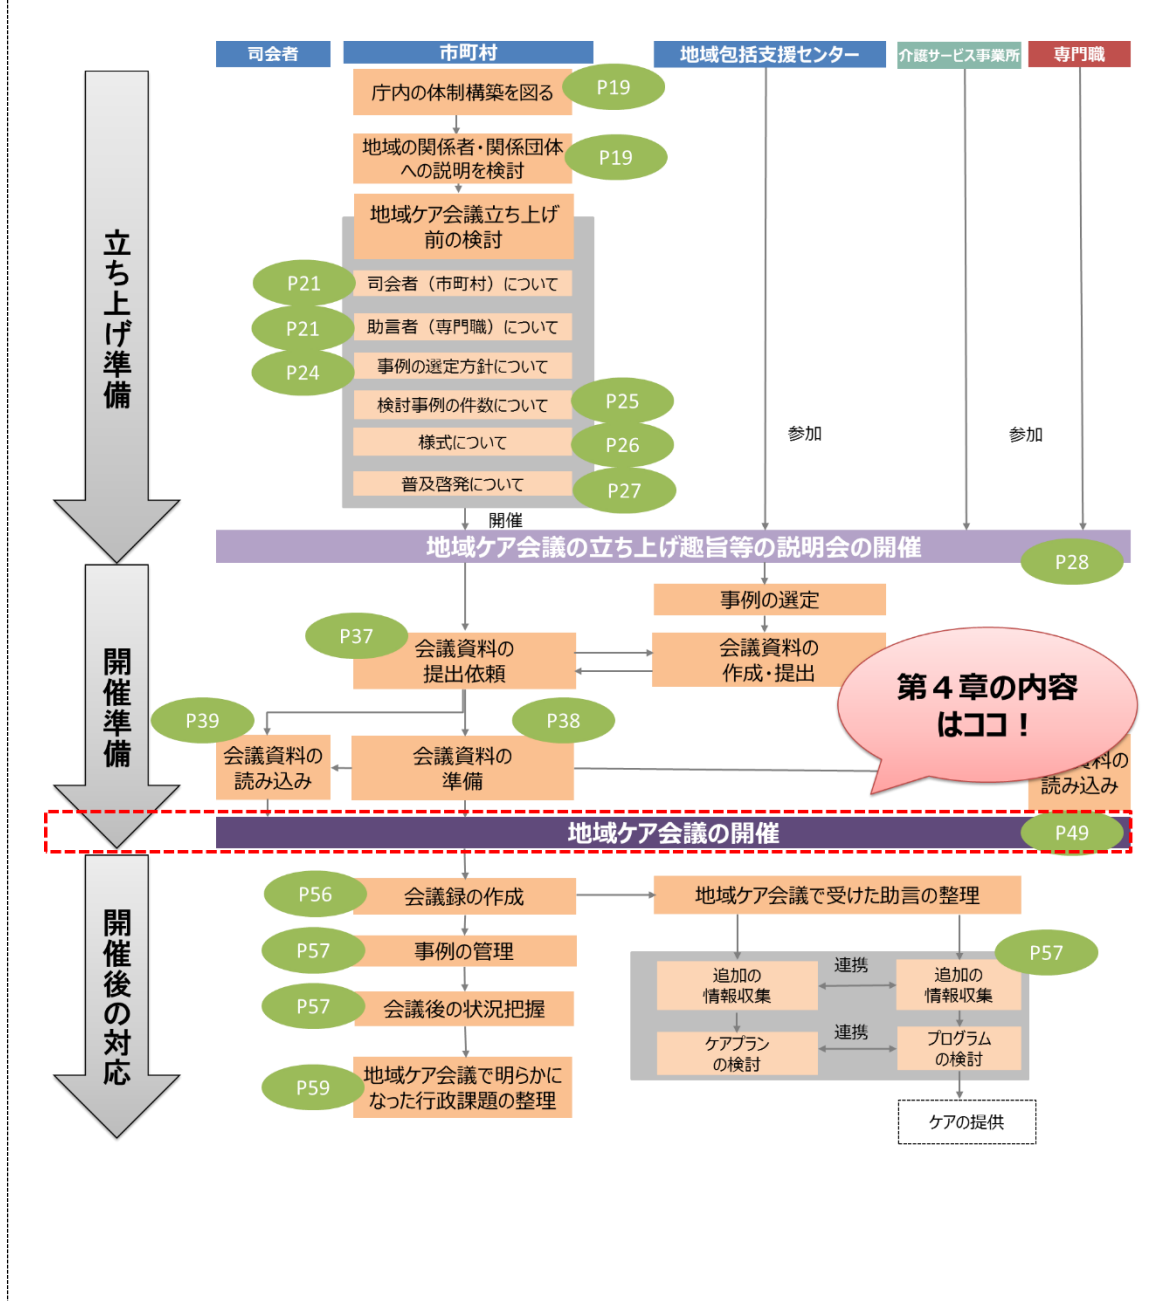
司会者
市町村
地域包括支援センター
介護サービス事業所
専門職

立ち上げ準備

庁内の体制構築を図る
P19
地域の関係者・関係団体への説明を検討
P19
地域ケア会議立ち上げ前の検討
P21
司会者（市町村）について
P21
助言者（専門職）について
P24
事例の選定方針について
検討事例の件数について
P25
様式について
P26
普及啓発について
P27
参加
参加
開催
地域ケア会議の立ち上げ趣旨等の説明会の開催
P28

開催準備

事例の選定
P37
会議資料の提出依頼
会議資料の作成・提出
第４章の内容はココ！
P39
P38
会議資料の読み込み
会議資料の準備
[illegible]料の読み込み
地域ケア会議の開催
P49

開催後の対応

P56
会議録の作成
地域ケア会議で受けた助言の整理
P57
事例の管理
連携
P57
追加の情報収集
追加の情報収集
P57
会議後の状況把握
連携
ケアプランの検討
プログラムの検討
P59
地域ケア会議で明らかになった行政課題の整理
ケアの提供